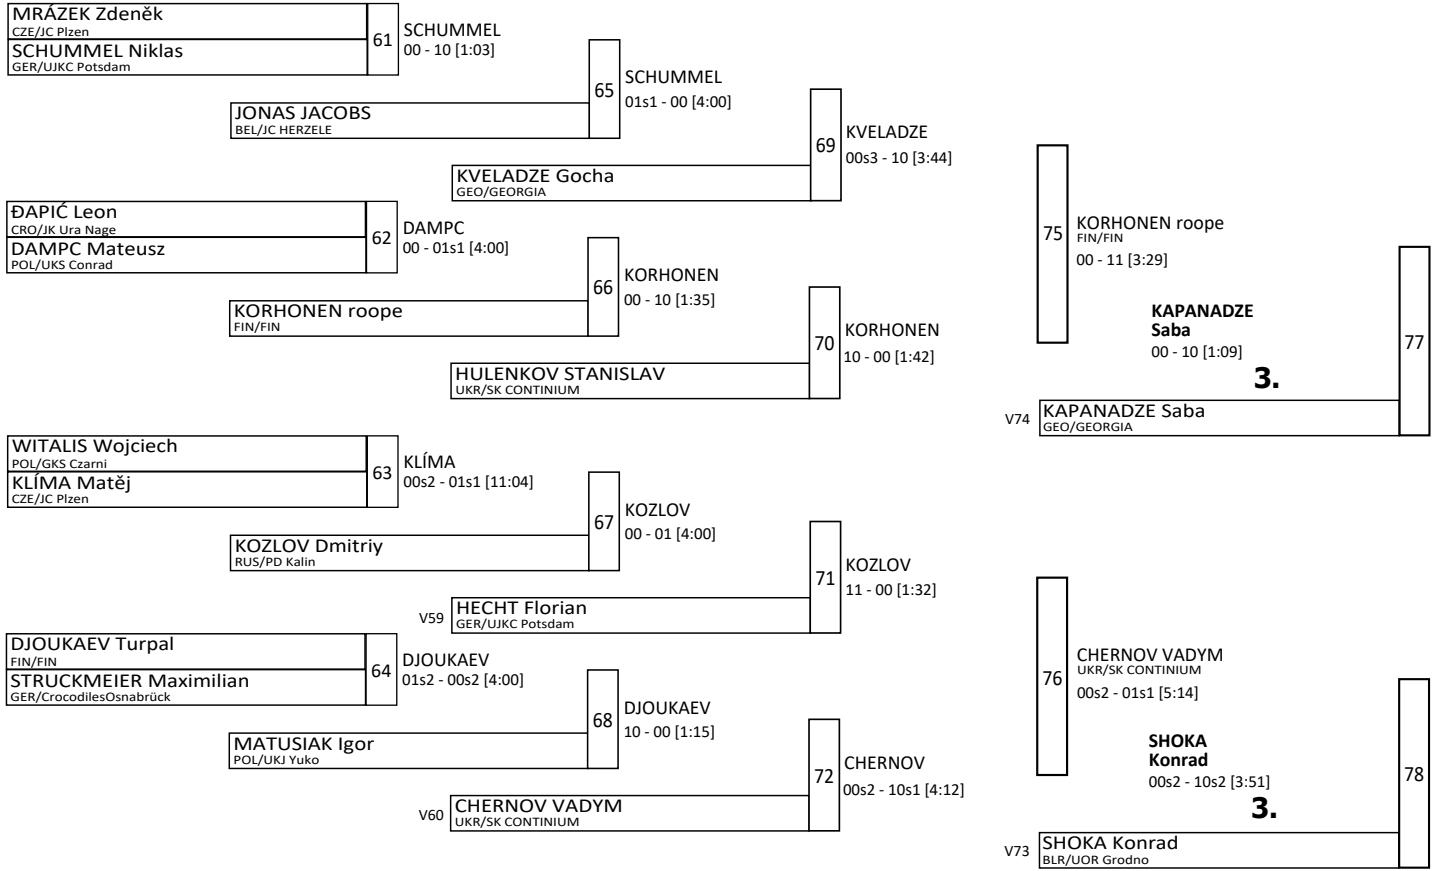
MRÁZEK Zdeněk
CZE/JC Plzen
SCHUMMEL Niklas
GER/UJKC Potsdam
61
SCHUMMEL
00 - 10 [1:03]

JONAS JACOBS
BEL/JC HERZELE
65
SCHUMMEL
01s1 - 00 [4:00]

KVELADZE Gocha
GEO/GEORGIA
69
KVELADZE
00s3 - 10 [3:44]

ĐAPIĆ Leon
CRO/JK Ura Nage
DAMPC Mateusz
POL/UKS Conrad
62
DAMPC
00 - 01s1 [4:00]

KORHONEN roope
FIN/FIN
66
KORHONEN
00 - 10 [1:35]

HULENKOV STANISLAV
UKR/SK CONTINIUM
70
KORHONEN
10 - 00 [1:42]

WITALIS Wojciech
POL/GKS Czarni
KLÍMA Matěj
CZE/JC Plzen
63
KLÍMA
00s2 - 01s1 [11:04]

KOZLOV Dmitriy
RUS/PD Kalin
67
KOZLOV
00 - 01 [4:00]

V59
HECHT Florian
GER/UJKC Potsdam
71
KOZLOV
11 - 00 [1:32]

DJOUKAEV Turpal
FIN/FIN
STRUCKMEIER Maximilian
GER/CrocodilesOsnabrück
64
DJOUKAEV
01s2 - 00s2 [4:00]

MATUSIAK Igor
POL/UKJ Yuko
68
DJOUKAEV
10 - 00 [1:15]

V60
CHERNOV VADYM
UKR/SK CONTINIUM
72
CHERNOV
00s2 - 10s1 [4:12]

75
KORHONEN roope
FIN/FIN
00 - 11 [3:29]
KAPANADZE
Saba
00 - 10 [1:09]
3.
77
V74
KAPANADZE Saba
GEO/GEORGIA

76
CHERNOV VADYM
UKR/SK CONTINIUM
00s2 - 01s1 [5:14]
SHOKA
Konrad
00s2 - 10s2 [3:51]
3.
78
V73
SHOKA Konrad
BLR/UOR Grodno